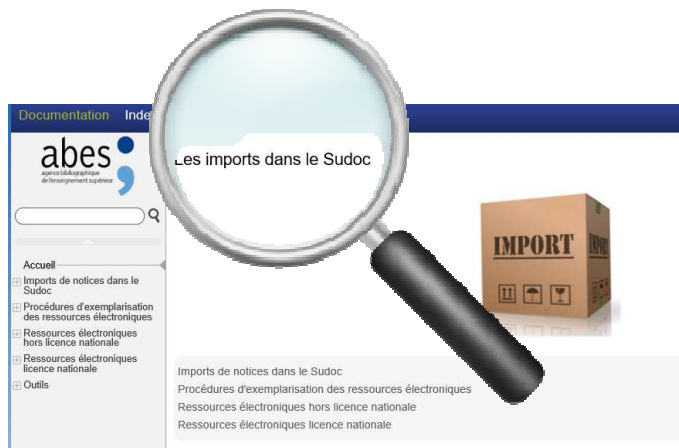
Documentation Inde

abes
agence bibliographique de l'enseignement supérieur

Accueil
Imports de notices dans le Sudoc
Procédures d'exemplarisation des ressources électroniques
Ressources électroniques hors licence nationale
Ressources électroniques licence nationale
Outils

Les imports dans le Sudoc

IMPORT

Imports de notices dans le Sudoc
Procédures d'exemplarisation des ressources électroniques
Ressources électroniques hors licence nationale
Ressources électroniques licence nationale